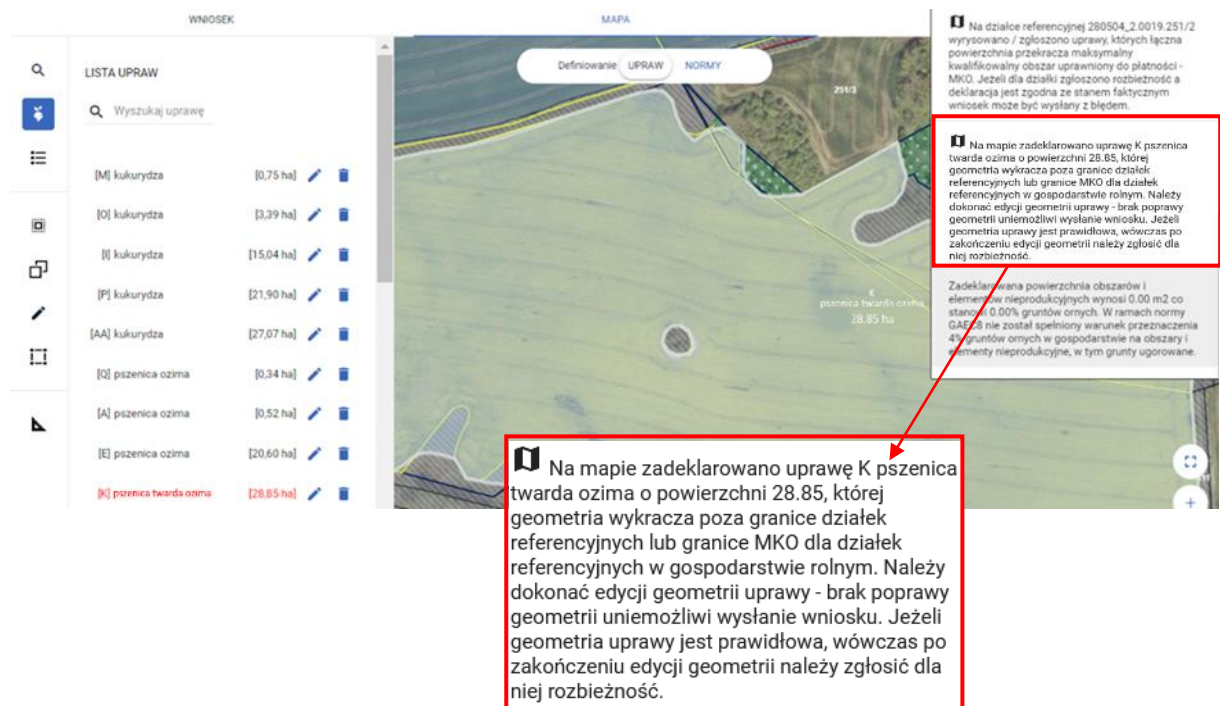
WNIOSEK

MAPA

LISTA UPRAW

Wyszukaj uprawę

[M] kukurydza [0,75 ha]

[O] kukurydza [3,39 ha]

[I] kukurydza [15,04 ha]

[P] kukurydza [21,90 ha]

[AA] kukurydza [27,07 ha]

[Q] pszenica ozima [0,34 ha]

[A] pszenica ozima [0,52 ha]

[E] pszenica ozima [20,60 ha]

[K] pszenica twarda ozima [28,85 ha]

Definiowanie UPRAW NORMY

251/3

K
pszenica twarda ozima
28.85 ha

Na działce referencyjnej 280504_2.0019.251/2 wyrysowano / zgłoszono uprawy, których łączna powierzchnia przekracza maksymalny kwalifikowalny obszar uprawniony do płatności - MKO. Jeżeli dla działki zgłoszono rozbieżność a deklaracja jest zgodna ze stanem faktycznym wniosek może być wysłany z błędem.

Na mapie zadeklarowano uprawę K pszenica twarda ozima o powierzchni 28.85, której geometria wykracza poza granice działek referencyjnych lub granice MKO dla działek referencyjnych w gospodarstwie rolnym. Należy dokonać edycji geometrii uprawy - brak poprawy geometrii uniemożliwi wysłanie wniosku. Jeżeli geometria uprawy jest prawidłowa, wówczas po zakończeniu edycji geometrii należy zgłosić dla niej rozbieżność.

Zadeklarowana powierzchnia obszarów i elementów nieprodukcyjnych wynosi 0.00 m2 co stanowi 0.00% gruntów ornych. W ramach normy GAEC8 nie został spełniony warunek przeznaczenia 4% gruntów ornych w gospodarstwie na obszary i elementy nieprodukcyjne, w tym grunty ugorowane.

Na mapie zadeklarowano uprawę K pszenica twarda ozima o powierzchni 28.85, której geometria wykracza poza granice działek referencyjnych lub granice MKO dla działek referencyjnych w gospodarstwie rolnym. Należy dokonać edycji geometrii uprawy - brak poprawy geometrii uniemożliwi wysłanie wniosku. Jeżeli geometria uprawy jest prawidłowa, wówczas po zakończeniu edycji geometrii należy zgłosić dla niej rozbieżność.